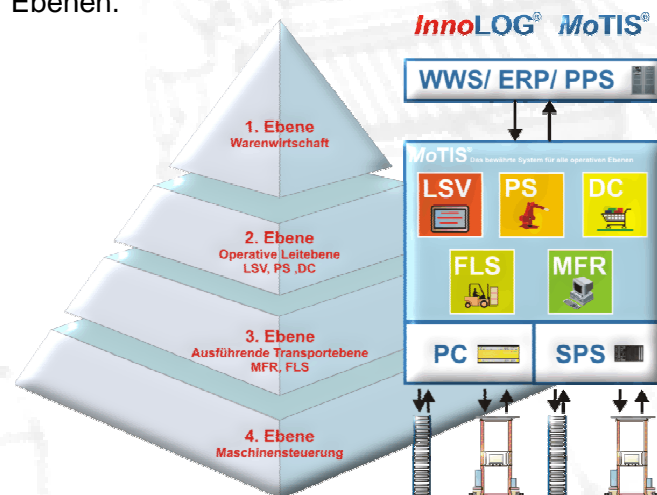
Ebenen.

InnoLOG® MoTIS®

WWS/ ERP/ PPS

1. Ebene
Warenwirtschaft

2. Ebene
Operative Leitebene
LSV, PS ,DC

3. Ebene
Ausführende Transportebene
MFR, FLS

4. Ebene
Maschinensteuerung

MoTIS® Das bewährte System für alle operativen Ebenen

LSV

PS

DC

FLS

MFR

PC

SPS